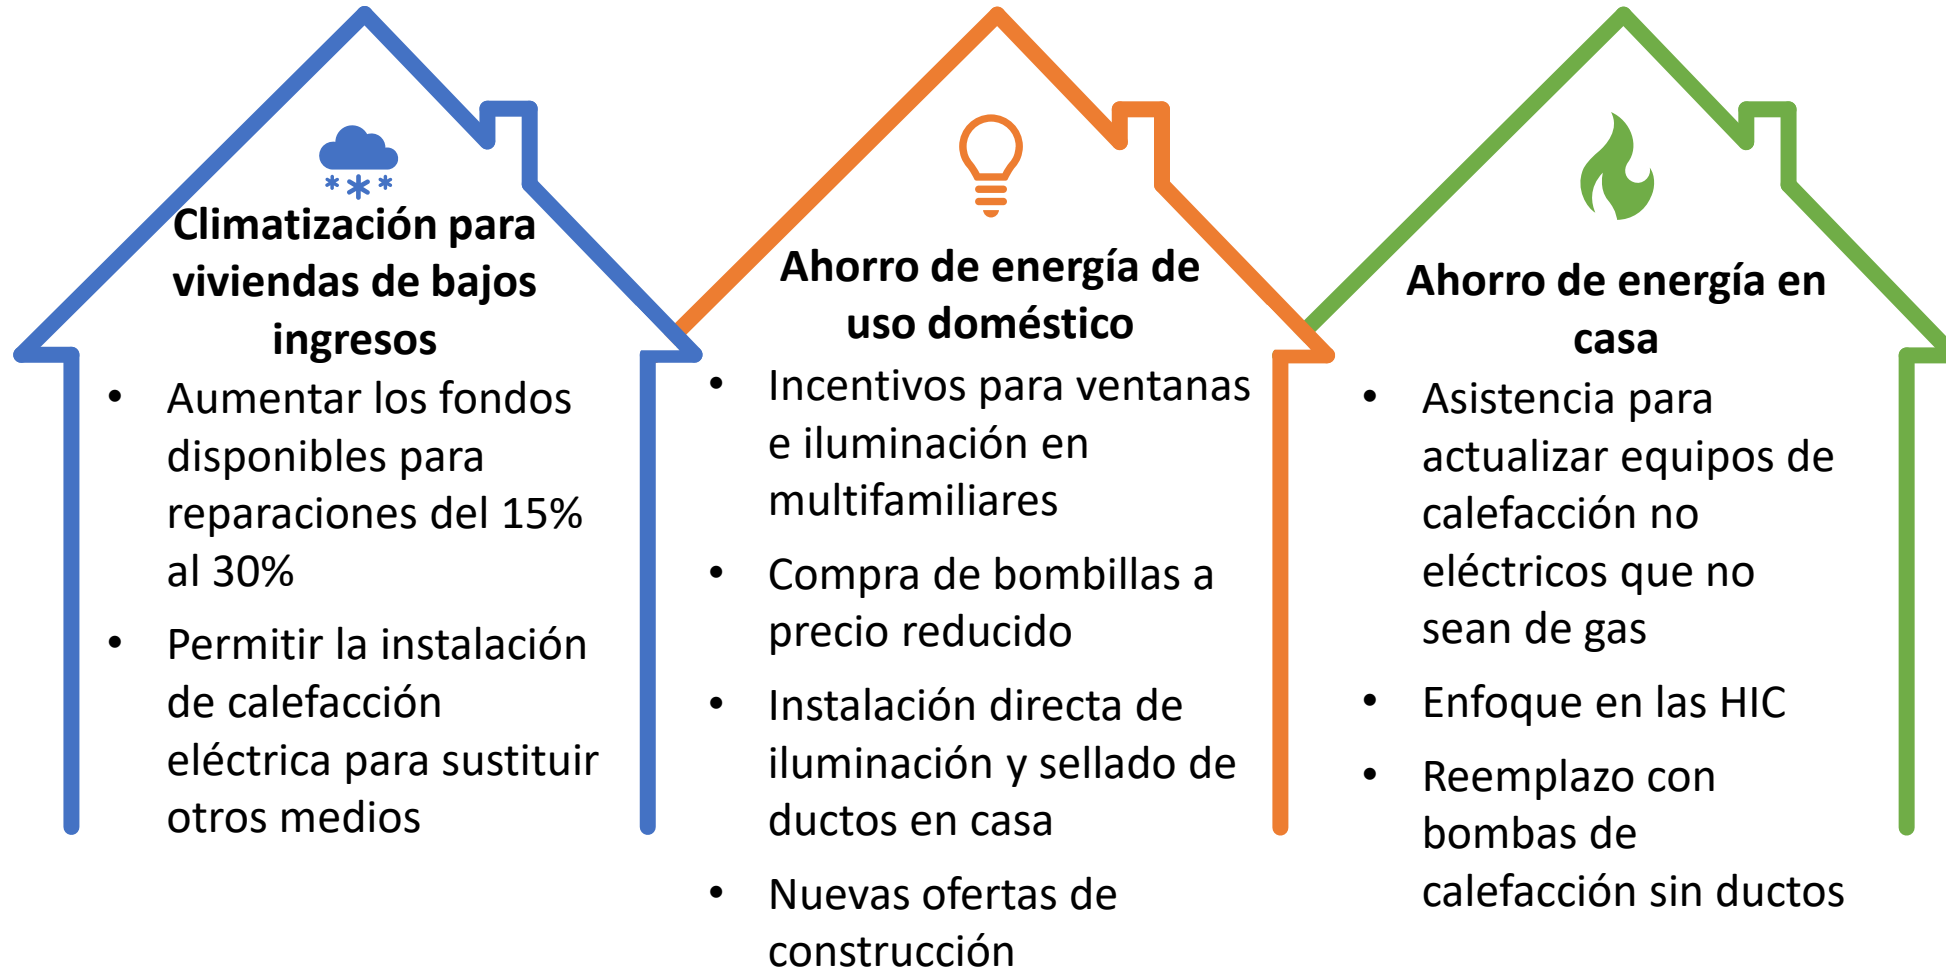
Climatización para viviendas de bajos ingresos

- Aumentar los fondos disponibles para reparaciones del 15% al 30%
- Permitir la instalación de calefacción eléctrica para sustituir otros medios

Ahorro de energía de uso doméstico

- Incentivos para ventanas e iluminación en multifamiliares
- Compra de bombillas a precio reducido
- Instalación directa de iluminación y sellado de ductos en casa
- Nuevas ofertas de construcción

Ahorro de energía en casa

- Asistencia para actualizar equipos de calefacción no eléctricos que no sean de gas
- Enfoque en las HIC
- Reemplazo con bombas de calefacción sin ductos